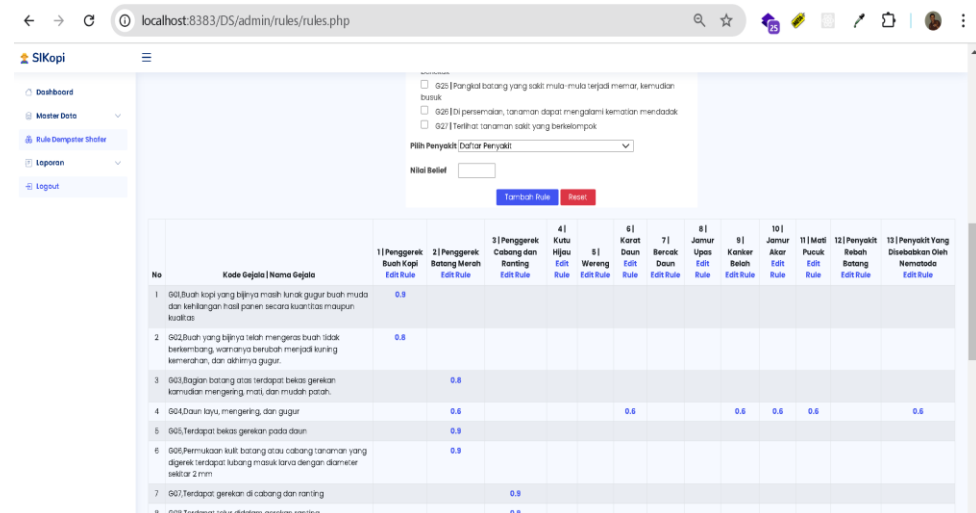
localhost:8383/DS/admin/rules/rules.php

SIKopi

Dashboard
Master Data
Rule Dempster Shafer
Laporan
Logout

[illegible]

G25 | Pangkal batang yang sakit mula-mula terjadi memar, kemudian busuk

G26 | Di persemaian, tanaman dapat mengalami kematian mendadak

G27 | Terlihat tanaman sakit yang berkelompok

Pilih Penyakit Daftar Penyakit

Nilai Belief

Tambah Rule Reset

| No | Kode Gejala \| Nama Gejala | 1 \| Penggerek Buah Kopi Edit Rule | 2 \| Penggerek Batang Merah Edit Rule | 3 \| Penggerek Cabang dan Ranting Edit Rule | 4 \| Kutu Hijau Edit Rule | 5 \| Wereng Edit Rule | 6 \| Karat Daun Edit Rule | 7 \| Bercak Daun Edit Rule | 8 \| Jamur Upas Edit Rule | 9 \| Kanker Belah Edit Rule | 10 \| Jamur Akar Edit Rule | 11 \| Mati Pucuk Edit Rule | 12 \| Penyakit Rebah Batang Edit Rule | 13 \| Penyakit Yang Disebabkan Oleh Nematoda Edit Rule |
|---|---|---|---|---|---|---|---|---|---|---|---|---|---|---|
| 1 | G01,Buah kopi yang bijinya masih lunak gugur buah muda dan kehilangan hasil panen secara kuantitas maupun kualitas | 0.9 | | | | | | | | | | | | |
| 2 | G02,Buah yang bijinya telah mengeras buah tidak berkembang, warnanya berubah menjadi kuning kemerahan, dan akhirnya gugur. | 0.6 | | | | | | | | | | | | |
| 3 | G03,Bagian batang atas terdapat bekas gerekan kemudian mengering, mati, dan mudah patah. | | 0.8 | | | | | | | | | | | |
| 4 | G04,Daun layu, mengering, dan gugur | | 0.6 | | | | 0.6 | | | 0.6 | 0.6 | 0.6 | | 0.6 |
| 5 | G05,Terdapat bekas gerekan pada daun | | 0.9 | | | | | | | | | | | |
| 6 | G06,Permukaan kulit batang atau cabang tanaman yang digerek terdapat lubang masuk larva dengan diameter sekitar 2 mm | | 0.9 | | | | | | | | | | | |
| 7 | G07,Terdapat gerekan di cabang dan ranting | | | 0.9 | | | | | | | | | | |
| 8 | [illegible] | | | 0.8 | | | | | | | | | | |